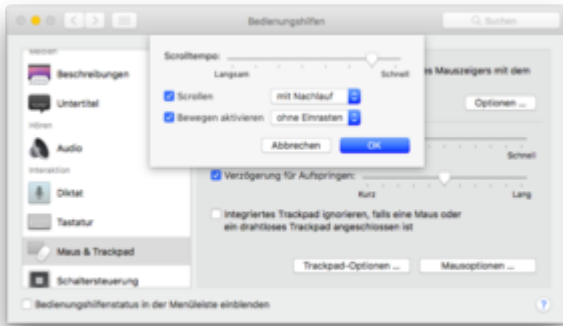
Bedienungshilfen

Suchen

Medien

Beschreibungen

Untertitel

Hören

Audio

Interaktion

Diktat

Tastatur

Maus & Trackpad

Schaltersteuerung

Scrolltempo:

Langsam

Schnell

Scrollen

mit Nachlauf

Bewegen aktivieren

ohne Einrasten

Abbrechen

OK

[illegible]s Mauszeigers mit dem

Optionen ...

Schnell

Verzögerung für Aufspringen:

Kurz

Lang

Integriertes Trackpad ignorieren, falls eine Maus oder ein drahtloses Trackpad angeschlossen ist

Trackpad-Optionen ...

Mausoptionen ...

Bedienungshilfenstatus in der Menüleiste einblenden

?